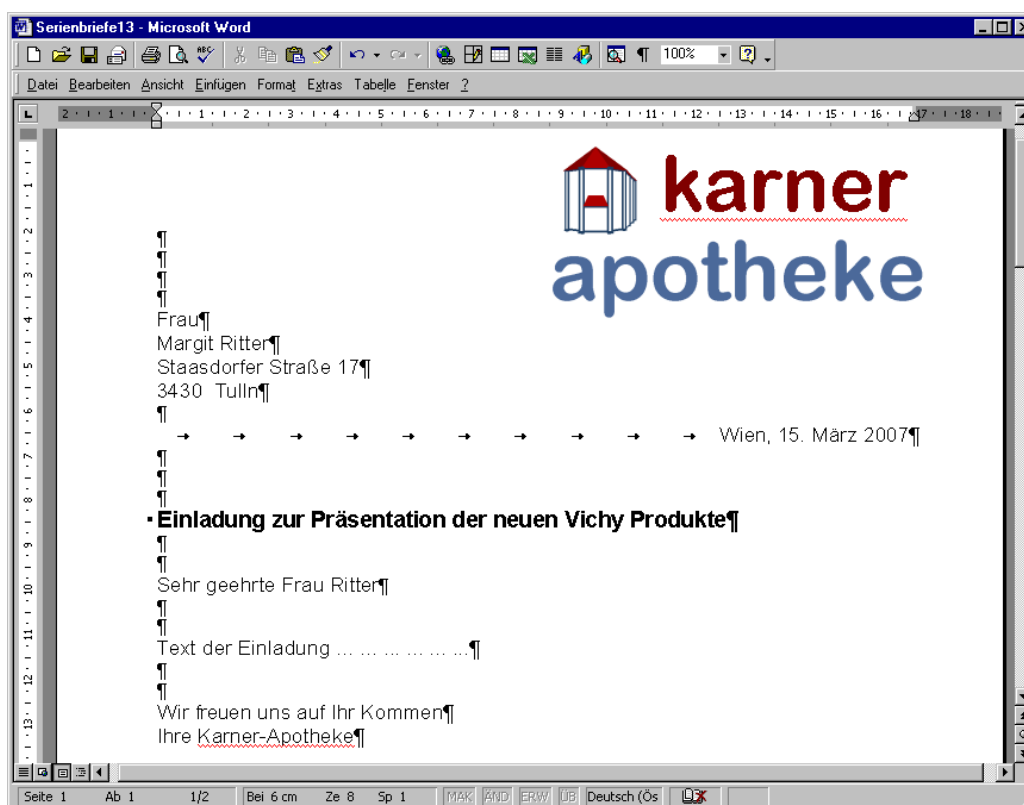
Serienbriefe13 - Microsoft Word

100%

Datei Bearbeiten Ansicht Einfügen Format Extras Tabelle Fenster ?

karner
apotheke

¶
¶
¶
¶
Frau¶
Margit Ritter¶
Staasdorfer Straße 17¶
3430 Tulln¶
¶
Wien, 15. März 2007¶
¶
¶
¶
Einladung zur Präsentation der neuen Vichy Produkte¶
¶
¶
Sehr geehrte Frau Ritter¶
¶
¶
Text der Einladung … … … … … …¶
¶
¶
Wir freuen uns auf Ihr Kommen¶
Ihre Karner-Apotheke¶

Seite 1 Ab 1 1/2 Bei 6 cm Ze 8 Sp 1 MAK ÄND ERW ÜB Deutsch (Ös